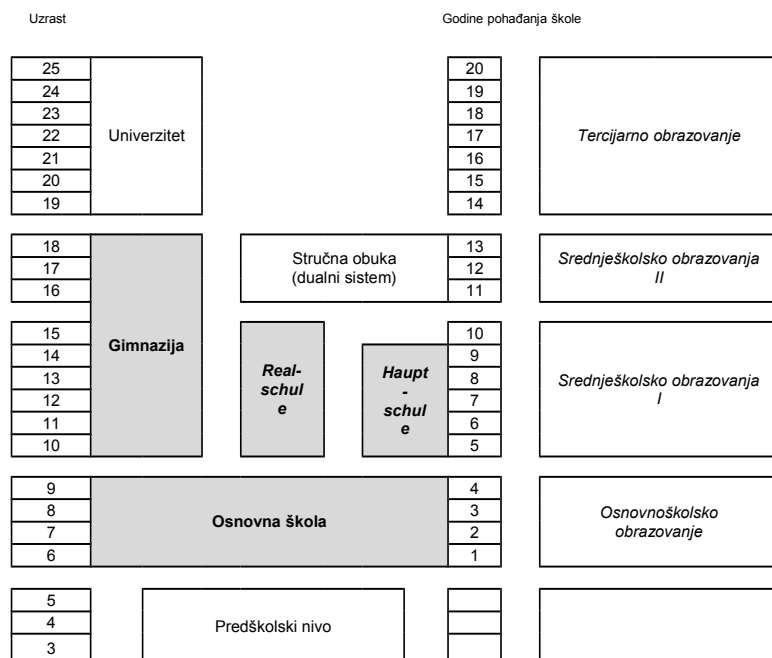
Uzrast

Godine pohađanja škole

25
24
23
22
21
20
19

Univerzitet

20
19
18
17
16
15
14

Tercijarno obrazovanje

18
17
16

Stručna obuka (dualni sistem)

13
12
11

Srednješkolsko obrazovanja II

15
14
13
12
11
10

Gimnazija

Realschule

Hauptschule

10
9
8
7
6
5

Srednješkolsko obrazovanja I

9
8
7
6

Osnovna škola

4
3
2
1

Osnovnoškolsko obrazovanje

5
4
3

Predškolski nivo